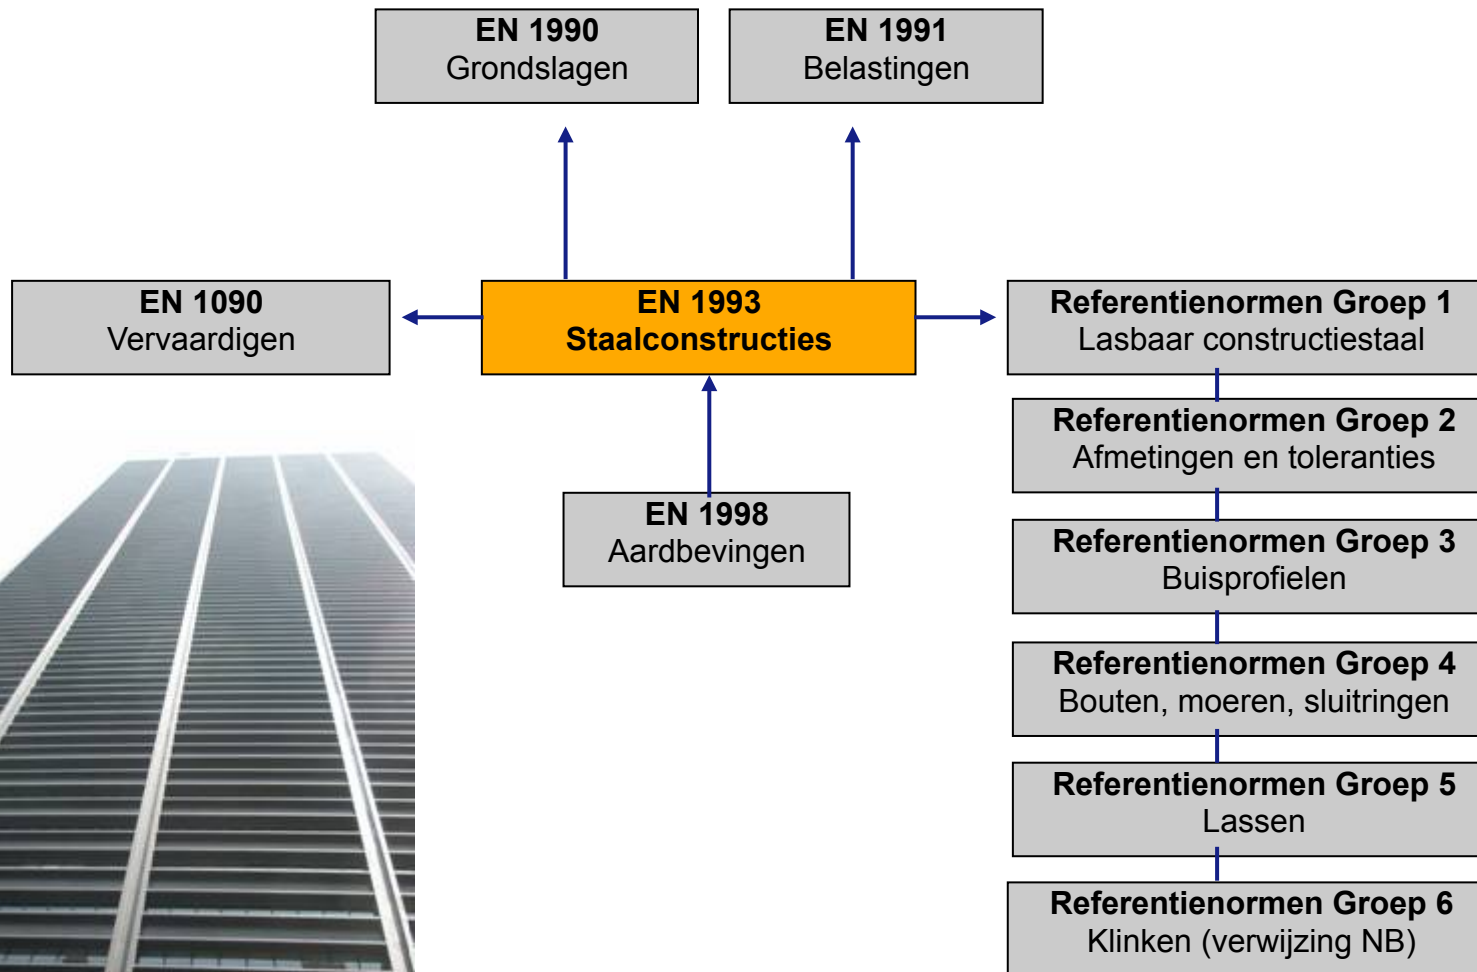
EN 1990
Grondslagen

EN 1991
Belastingen

EN 1090
Vervaardigen

EN 1993
Staalconstructies

Referentienormen Groep 1
Lasbaar constructiestaal

Referentienormen Groep 2
Afmetingen en toleranties

EN 1998
Aardbevingen

Referentienormen Groep 3
Buisprofielen

Referentienormen Groep 4
Bouten, moeren, sluitringen

Referentienormen Groep 5
Lassen

Referentienormen Groep 6
Klinken (verwijzing NB)